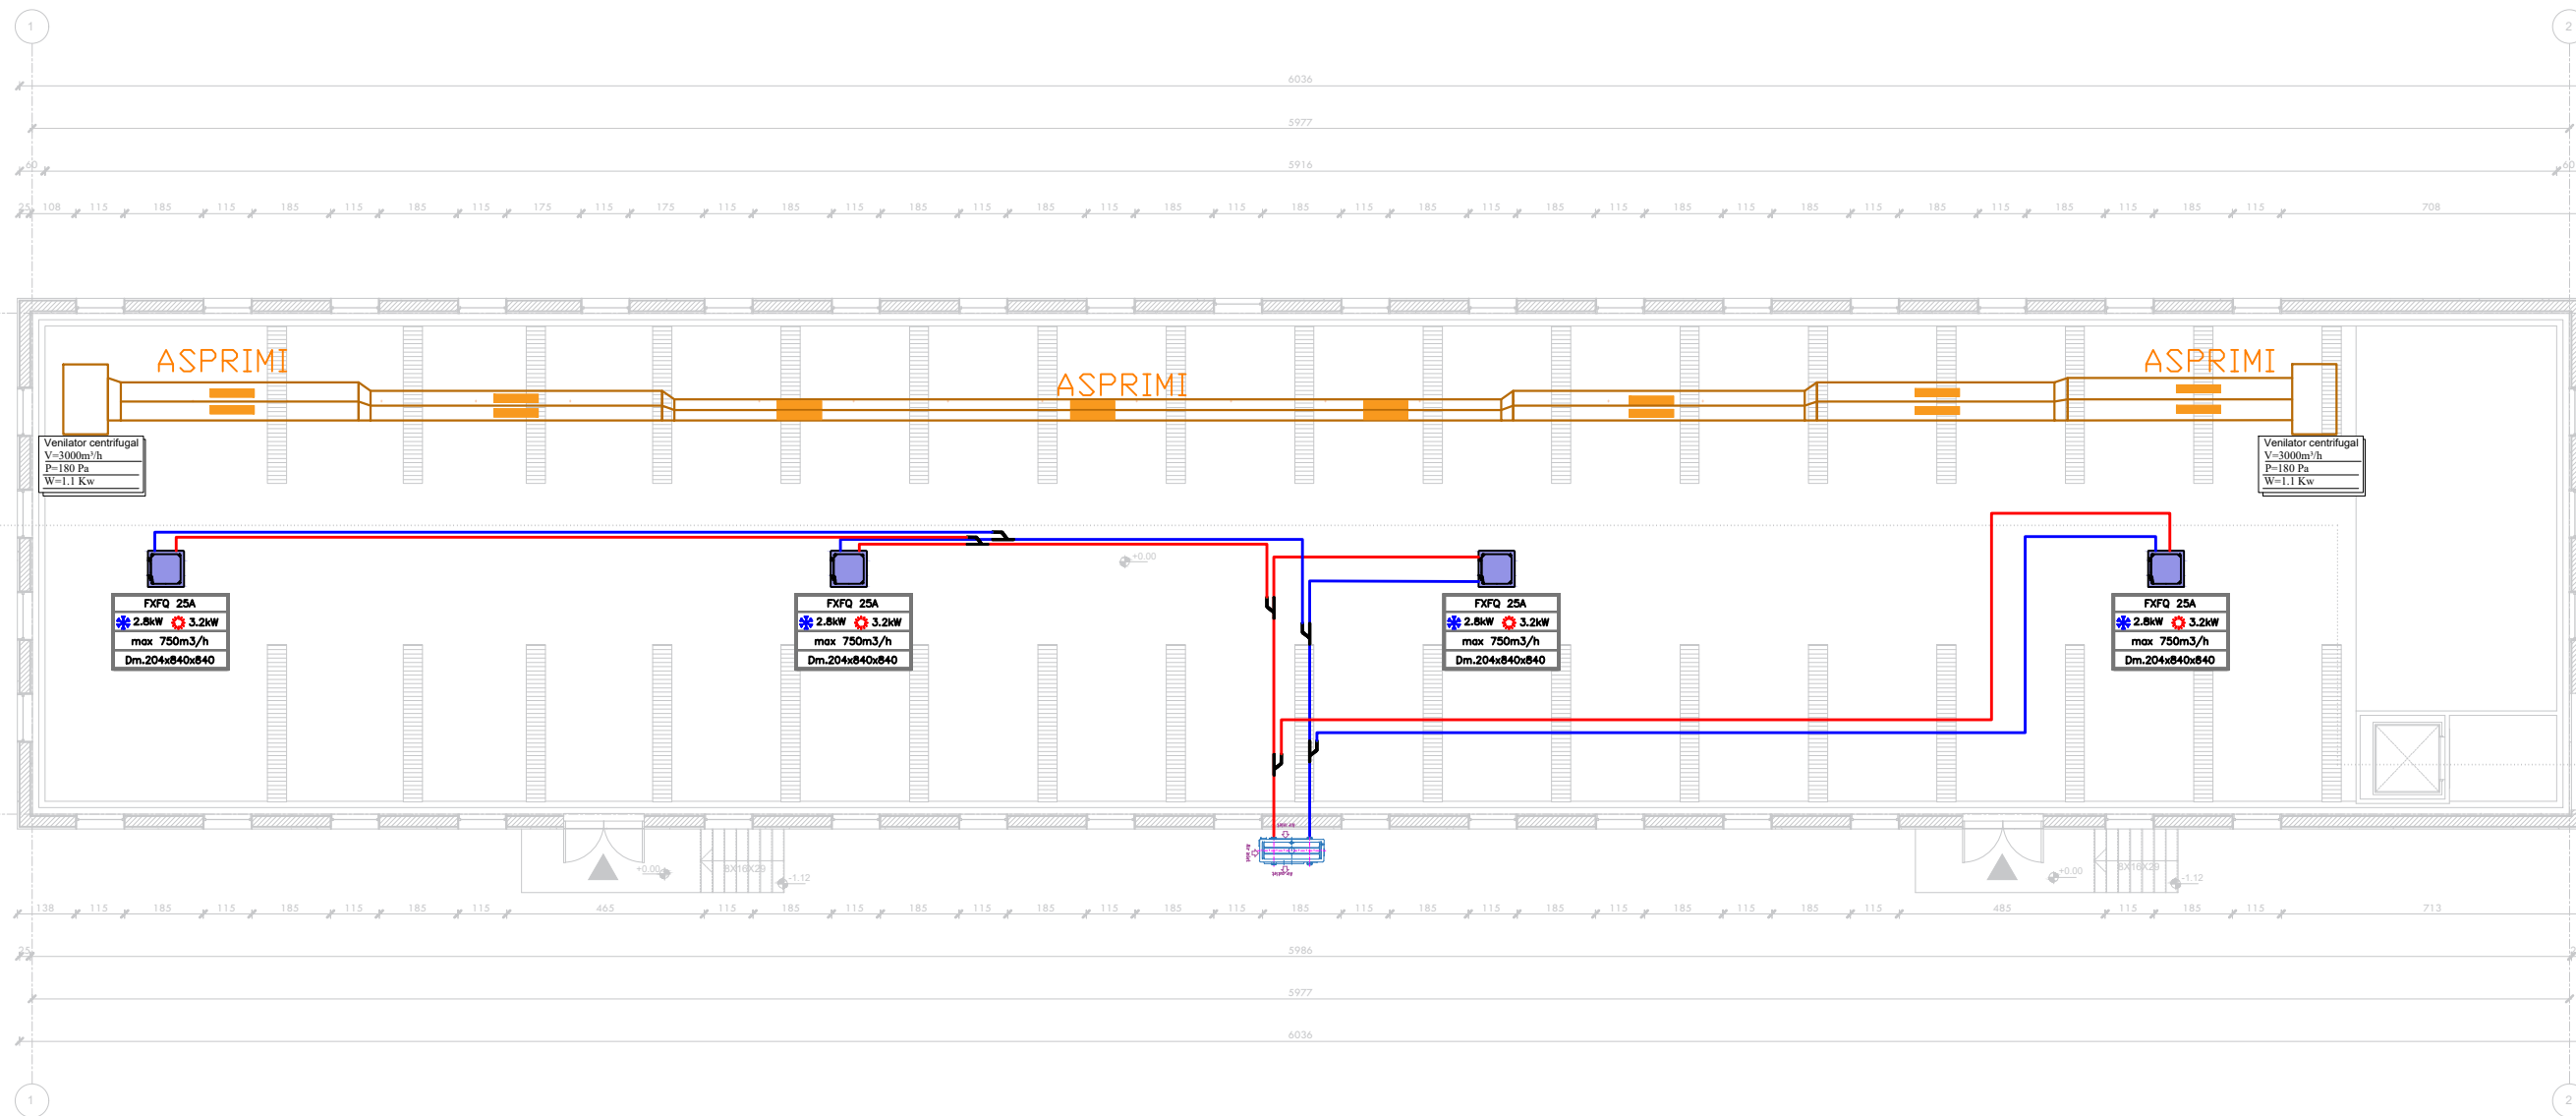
1

2

6036

5977

60

5916

60

25 108 115 185 115 185 115 185 115 175 115 175 115 185 115 185 115 185 115 185 115 185 115 185 115 185 115 185 115 185 115 185 115 185 115 185 115 708

ASPRIMI

ASPRIMI

ASPRIMI

Venilator centrifugal
V=3000m³/h
P=180 Pa
W=1.1 Kw

Venilator centrifugal
V=3000m³/h
P=180 Pa
W=1.1 Kw

+0.00

FXFQ 25A
2.8kW 3.2kW
max 750m3/h
Dm.204x840x840

FXFQ 25A
2.8kW 3.2kW
max 750m3/h
Dm.204x840x840

FXFQ 25A
2.8kW 3.2kW
max 750m3/h
Dm.204x840x840

FXFQ 25A
2.8kW 3.2kW
max 750m3/h
Dm.204x840x840

+0.00

8X16X29

-1.12

+0.00

8X16X29

-1.12

138 115 185 115 185 115 185 115 465 115 185 115 185 115 185 115 185 115 185 115 185 115 185 115 185 115 185 115 485 115 185 115 713

25

5986

5977

6036

1

2